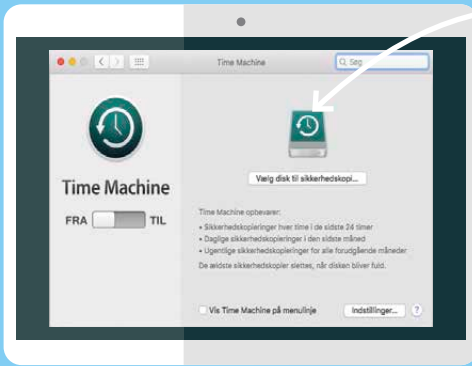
Time Machine

Søg

Time Machine

FRA

TIL

Vælg disk til sikkerhedskopi...

Time Machine opbevarer:

• Sikkerhedskopieringer hver time i de sidste 24 timer

• Daglige sikkerhedskopieringer i den sidste måned

• Ugentlige sikkerhedskopieringer for alle forudgående måneder

De ældste sikkerhedskopier slettes, når disken bliver fuld.

Vis Time Machine på menulinje

Indstillinger...

?